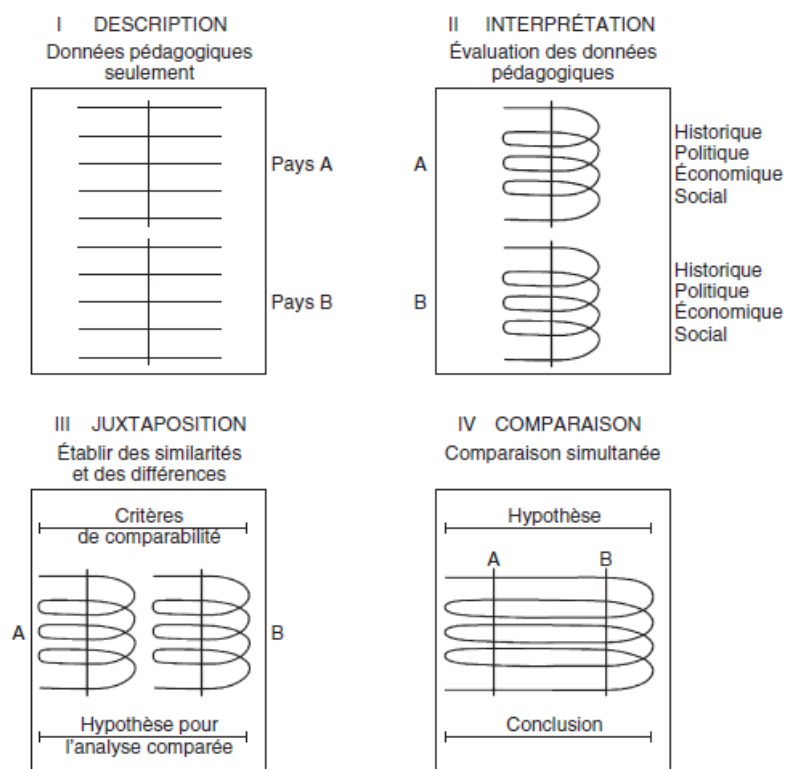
I DESCRIPTION
Données pédagogiques seulement

Pays A

Pays B

II INTERPRÉTATION
Évaluation des données pédagogiques

A

Historique
Politique
Économique
Social

B

Historique
Politique
Économique
Social

III JUXTAPOSITION
Établir des similarités et des différences

Critères de comparabilité

A

B

Hypothèse pour l'analyse comparée

IV COMPARAISON
Comparaison simultanée

Hypothèse

A

B

Conclusion